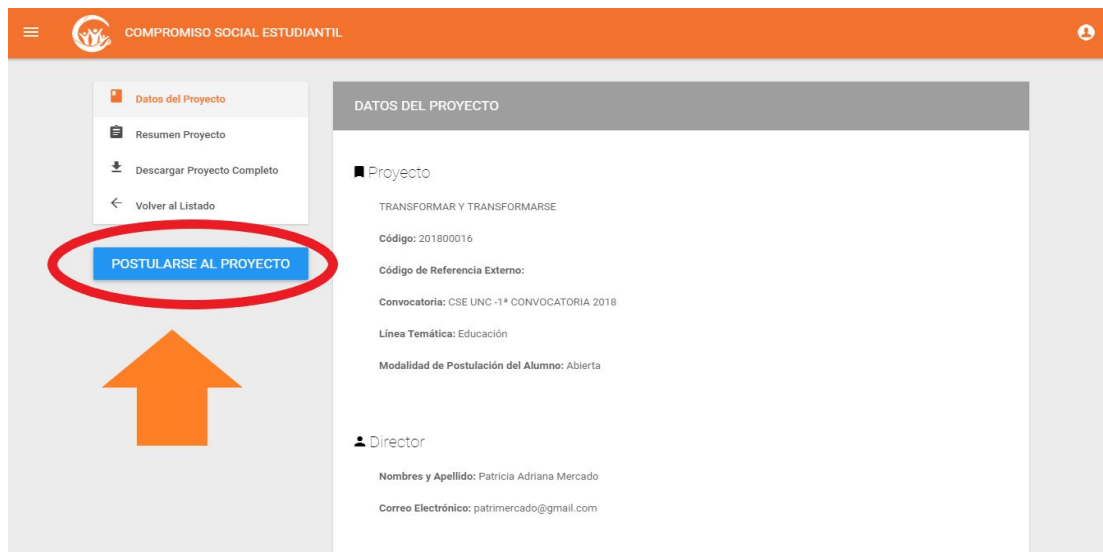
COMPROMISO SOCIAL ESTUDIANTIL

Datos del Proyecto

Resumen Proyecto

Descargar Proyecto Completo

Volver al Listado

POSTULARSE AL PROYECTO

DATOS DEL PROYECTO

Proyecto

TRANSFORMAR Y TRANSFORMARSE

**Código:** 201800016

**Código de Referencia Externo:**

**Convocatoria:** CSE UNC -1ª CONVOCATORIA 2018

**Línea Temática:** Educación

**Modalidad de Postulación del Alumno:** Abierta

Director

**Nombres y Apellido:** Patricia Adriana Mercado

**Correo Electrónico:** patrimercado@gmail.com